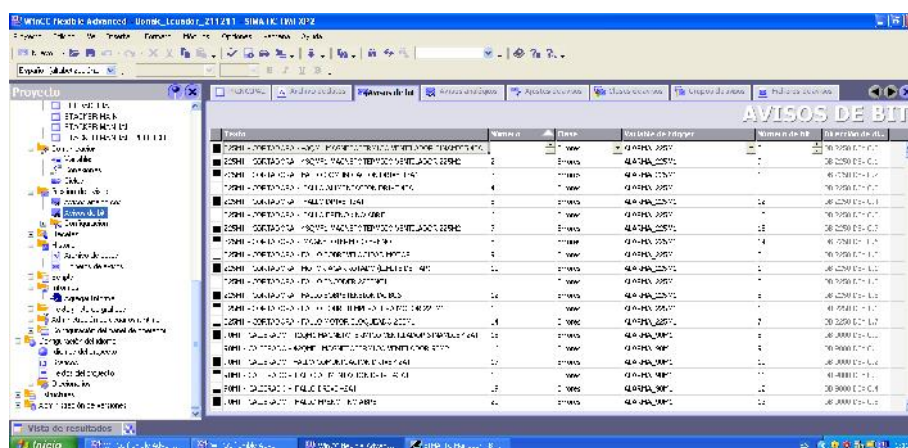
WinCC flexible Advanced - Ubnek_Ecuador_Z11211 - SIMATIC HMI XP2

Proyecto

AVISOS DE BIT

| Texto | Número | Clase | Variable de trigger | Número de bit | Dirección de di... |
|---|---|---|---|---|---|
| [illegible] | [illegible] | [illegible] | ALARMA_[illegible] | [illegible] | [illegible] |
| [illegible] | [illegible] | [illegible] | ALARMA_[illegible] | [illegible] | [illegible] |
| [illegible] | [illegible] | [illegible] | ALARMA_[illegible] | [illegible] | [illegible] |
| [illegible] | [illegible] | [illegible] | ALARMA_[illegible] | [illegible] | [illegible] |
| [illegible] | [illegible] | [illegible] | ALARMA_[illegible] | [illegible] | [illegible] |

Vista de resultados

Inicio